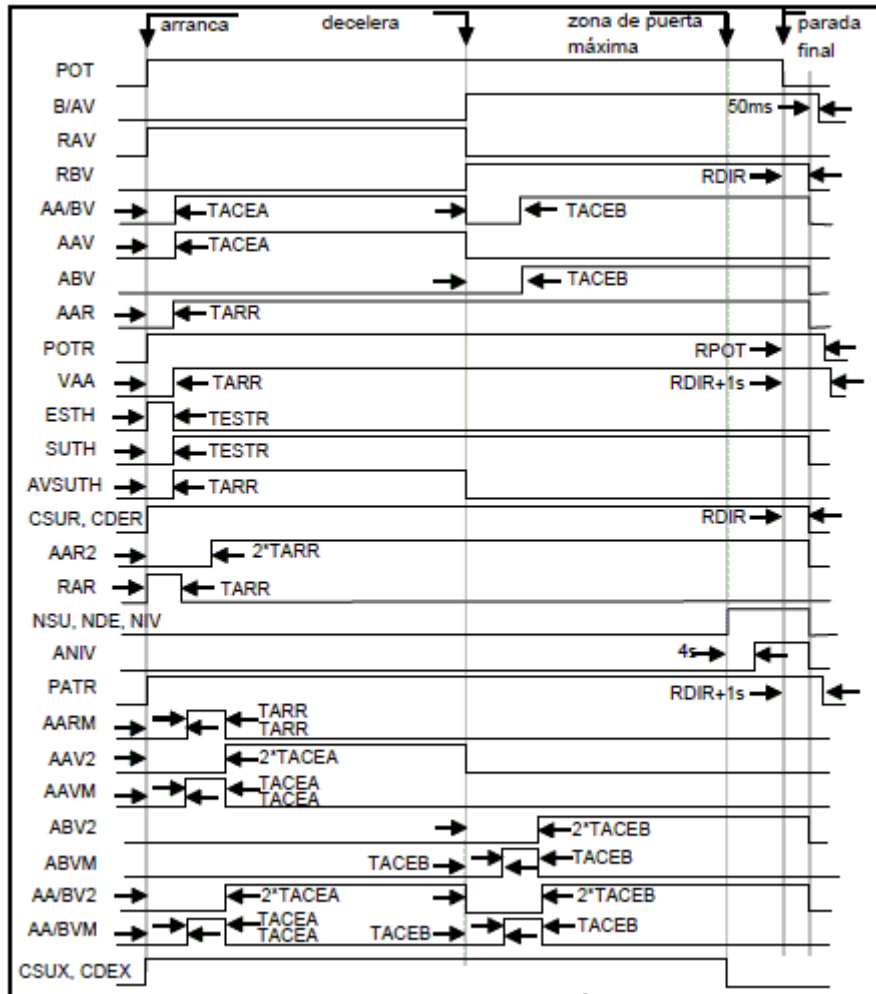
arranca
decelera
zona de puerta máxima
parada final

POT
B/AV
50ms
RAV
RBV
RDIR
AA/BV
TACEA
TACEB
AAV
TACEA
ABV
TACEB
AAR
TARR
POTR
RPOT
VAA
TARR
RDIR+1s
ESTH
TESTR
SUTH
TESTR
AVSUTH
TARR
CSUR, CDER
RDIR
AAR2
2*TARR
RAR
TARR
NSU, NDE, NIV
ANIV
4s
PATR
RDIR+1s
AARM
TARR
TARR
AAV2
2*TACEA
AAVM
TACEA
TACEA
ABV2
2*TACEB
ABVM
TACEB
TACEB
AA/BV2
2*TACEA
2*TACEB
AA/BVM
TACEA
TACEA
TACEB
TACEB
CSUX, CDEX